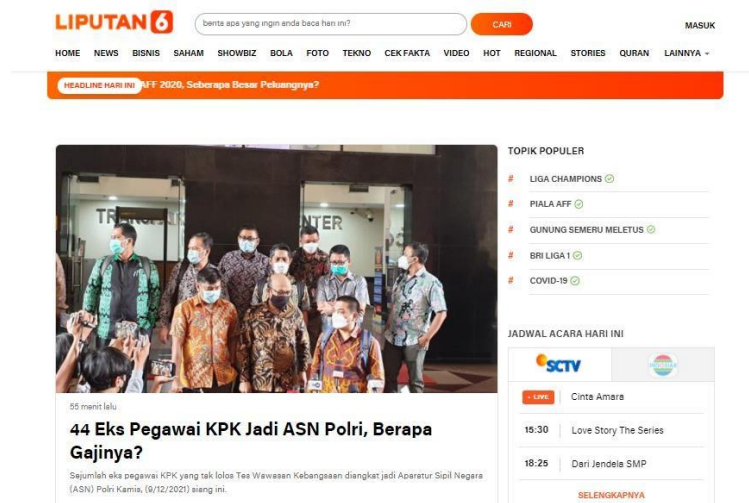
LIPUTAN 6

berita apa yang ingin anda baca hari ini?

CARI

MASUK

HOME NEWS BISNIS SAHAM SHOWBIZ BOLA FOTO TEKNO CEK FAKTA VIDEO HOT REGIONAL STORIES QURAN LAINNYA

HEADLINE HARI INI AFF 2020, Seberapa Besar Peluangnya?

TRANSMI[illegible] CENTER

55 menit lalu

44 Eks Pegawai KPK Jadi ASN Polri, Berapa Gajinya?

Sejumlah eks pegawai KPK yang tak lolos Tes Wawasan Kebangsaan diangkat jadi Aparatur Sipil Negara (ASN) Polri Kamis, (9/12/2021) siang ini.

TOPIK POPULER

# LIGA CHAMPIONS

# PIALA AFF

# GUNUNG SEMERU MELETUS

# BRI LIGA 1

# COVID-19

JADWAL ACARA HARI INI

SCTV

INDOSIAR

LIVE Cinta Amara

15:30 Love Story The Series

18:25 Dari Jendela SMP

SELENGKAPNYA